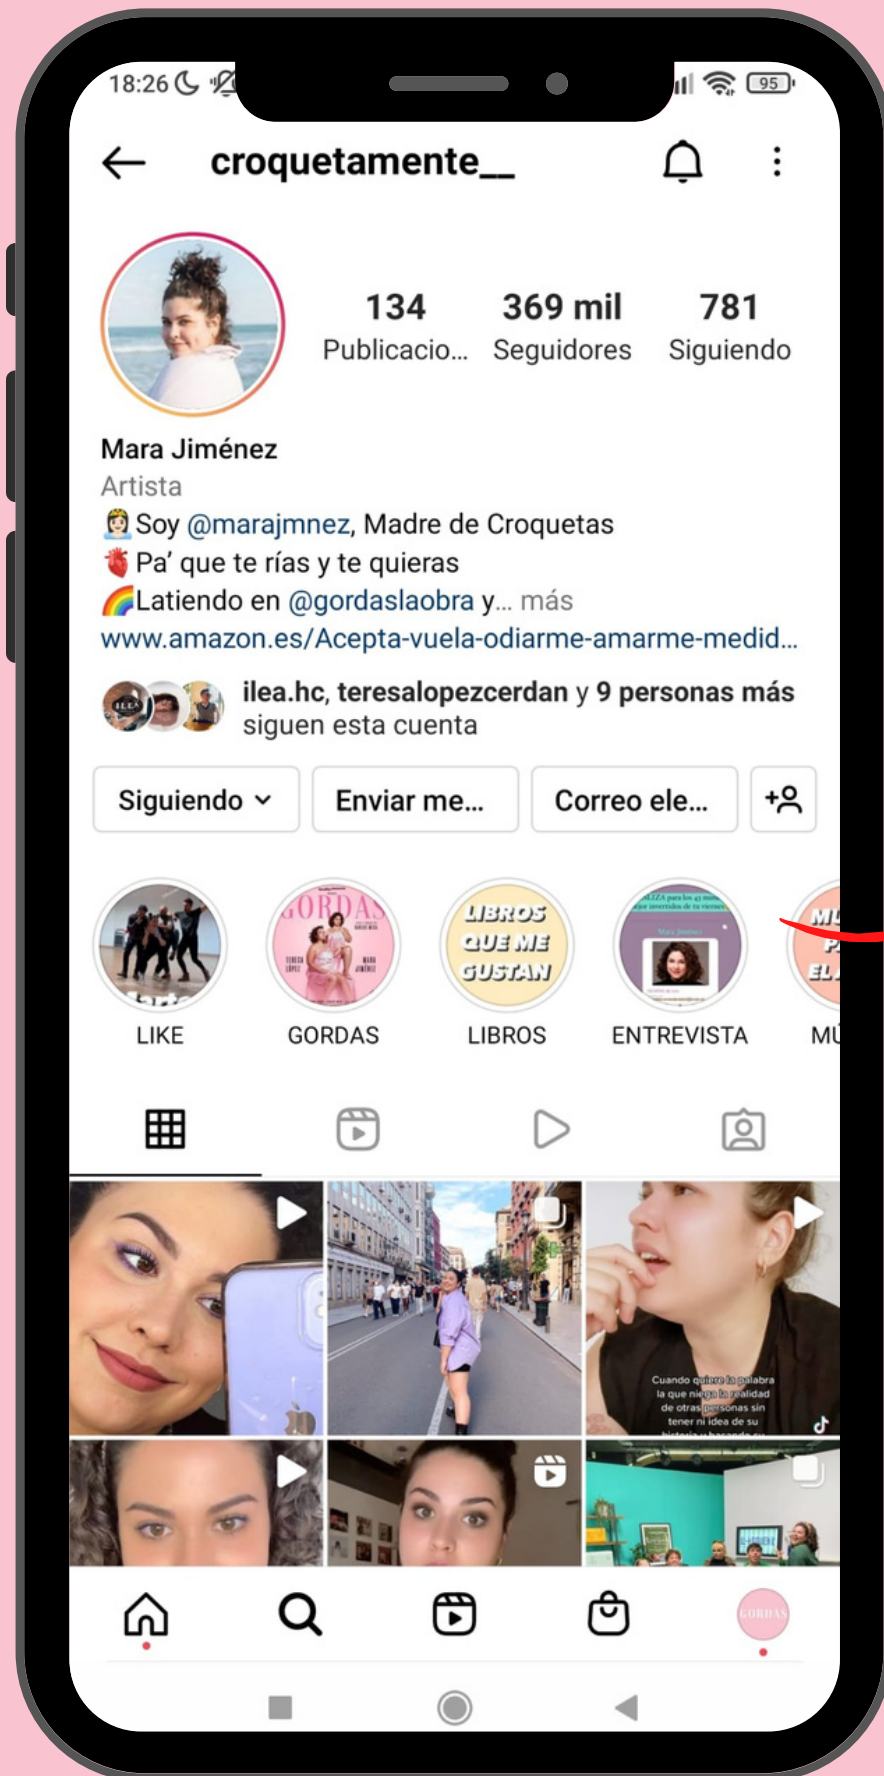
18:26 95

croquetamente__

134 Publicacio...
369 mil Seguidores
781 Siguiendo

Mara Jiménez
Artista
Soy @marajmnez, Madre de Croquetas
Pa' que te rías y te quieras
Latiendo en @gordaslaobra y... más
www.amazon.es/Acepta-vuela-odiarme-amarme-medid...

ilea.hc, teresalopezcerdan y 9 personas más siguen esta cuenta

Siguiendo
Enviar me...
Correo ele...

GORDAS
LIBROS QUE ME GUSTAN

LIKE
GORDAS
LIBROS
ENTREVISTA
MU

Cuando quiere la palabra la que niega la realidad de otras personas sin tener ni idea de su